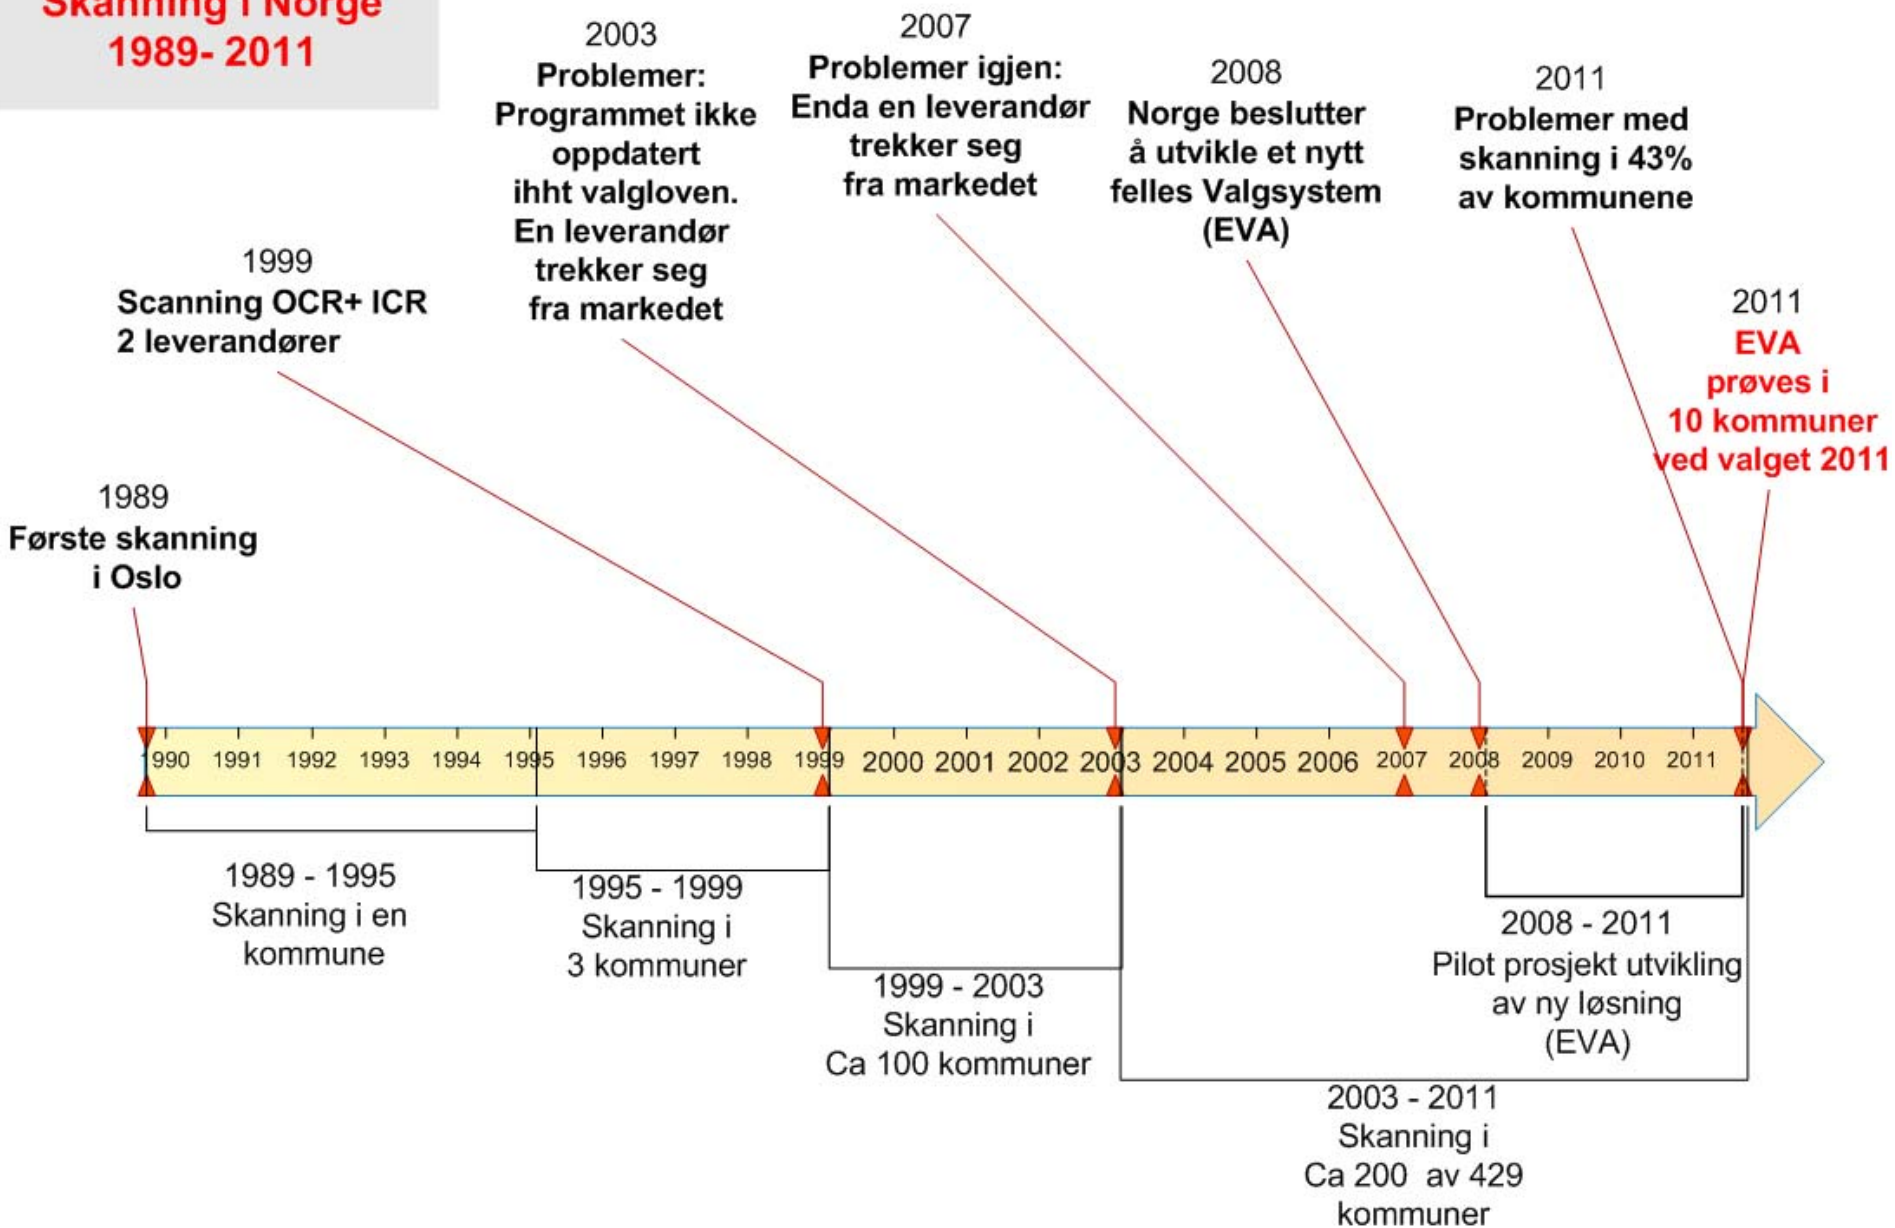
Skanning i Norge
1989- 2011

2003
Problemer:
Programmet ikke oppdatert ihht valgloven.
En leverandør trekker seg fra markedet

2007
Problemer igjen:
Enda en leverandør trekker seg fra markedet

2008
Norge beslutter å utvikle et nytt felles Valgsystem (EVA)

2011
Problemer med skanning i 43% av kommunene

1999
Scanning OCR+ ICR
2 leverandører

2011
EVA prøves i 10 kommuner ved valget 2011

1989
Første skanning i Oslo

1990 1991 1992 1993 1994 1995 1996 1997 1998 1999 2000 2001 2002 2003 2004 2005 2006 2007 2008 2009 2010 2011

1989 - 1995
Skanning i en kommune

1995 - 1999
Skanning i 3 kommuner

1999 - 2003
Skanning i Ca 100 kommuner

2008 - 2011
Pilot prosjekt utvikling av ny løsning (EVA)

2003 - 2011
Skanning i Ca 200 av 429 kommuner